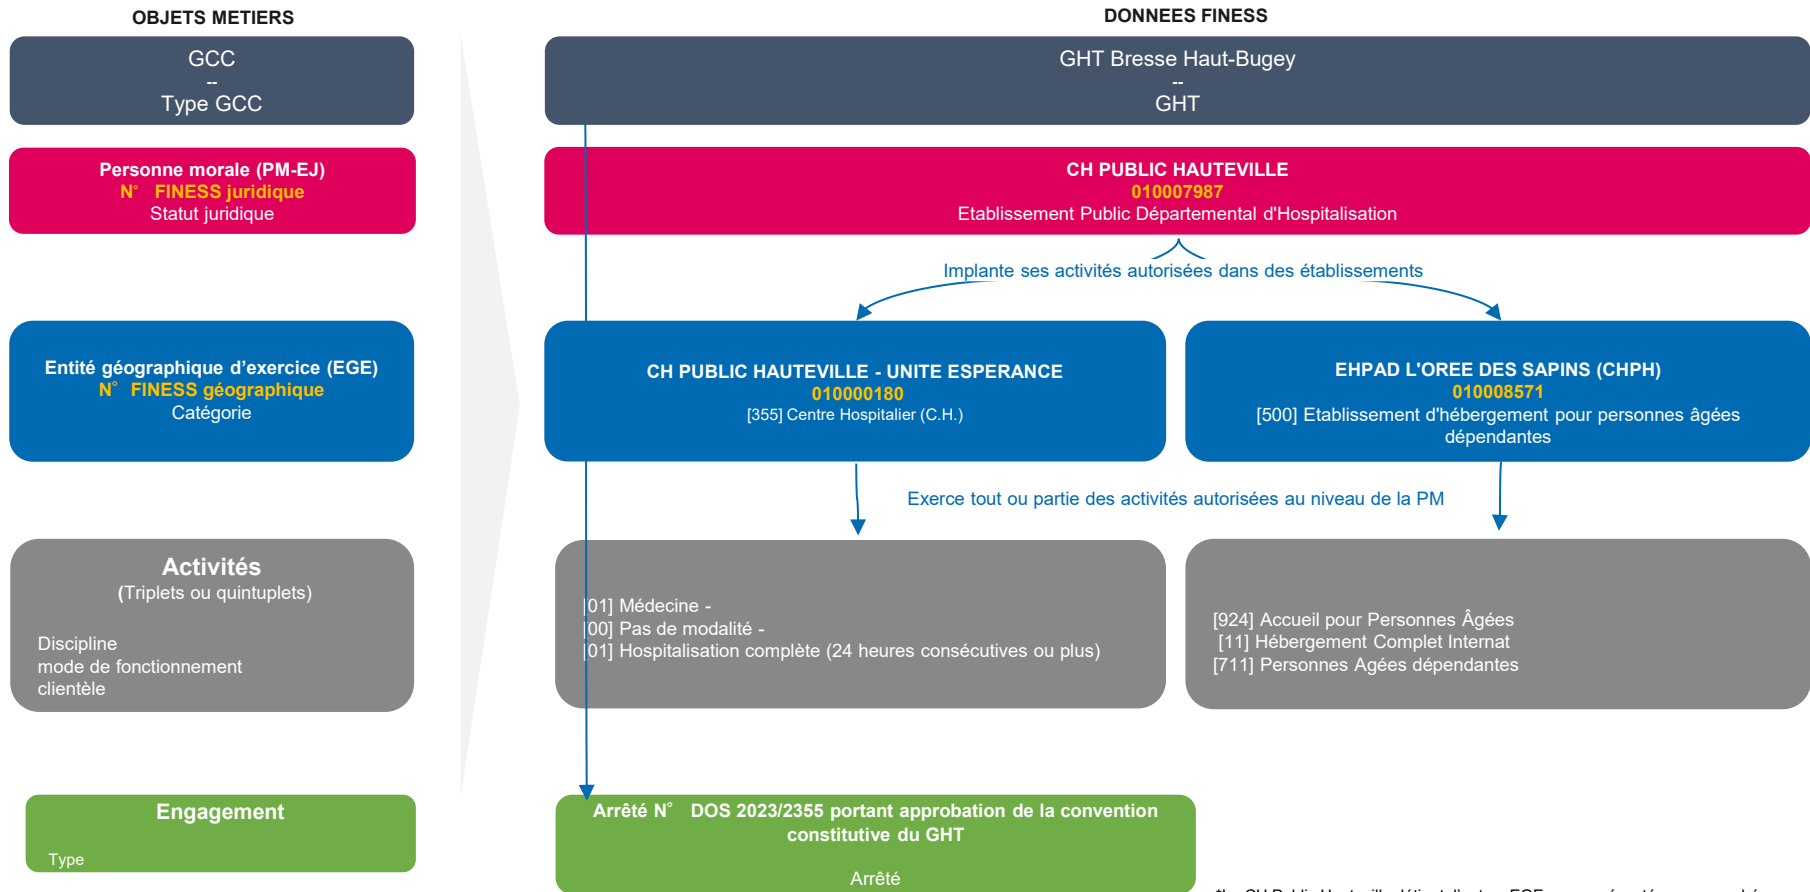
OBJETS METIERS

GCC
--
Type GCC

Personne morale (PM-EJ)
N° FINESS juridique
Statut juridique

Entité géographique d'exercice (EGE)
N° FINESS géographique
Catégorie

Activités
(Triplets ou quintuplets)

Discipline
mode de fonctionnement
clientèle

Engagement

Type

DONNEES FINESS

GHT Bresse Haut-Bugey
--
GHT

CH PUBLIC HAUTEVILLE
010007987
Etablissement Public Départemental d'Hospitalisation

Implante ses activités autorisées dans des établissements

CH PUBLIC HAUTEVILLE - UNITE ESPERANCE
010000180
[355] Centre Hospitalier (C.H.)

EHPAD L'OREE DES SAPINS (CHPH)
010008571
[500] Etablissement d'hébergement pour personnes âgées dépendantes

Exerce tout ou partie des activités autorisées au niveau de la PM

[01] Médecine -
[00] Pas de modalité -
[01] Hospitalisation complète (24 heures consécutives ou plus)

[924] Accueil pour Personnes Âgées
[11] Hébergement Complet Internat
[711] Personnes Agées dépendantes

Arrêté N° DOS 2023/2355 portant approbation de la convention constitutive du GHT

Arrêté

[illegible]